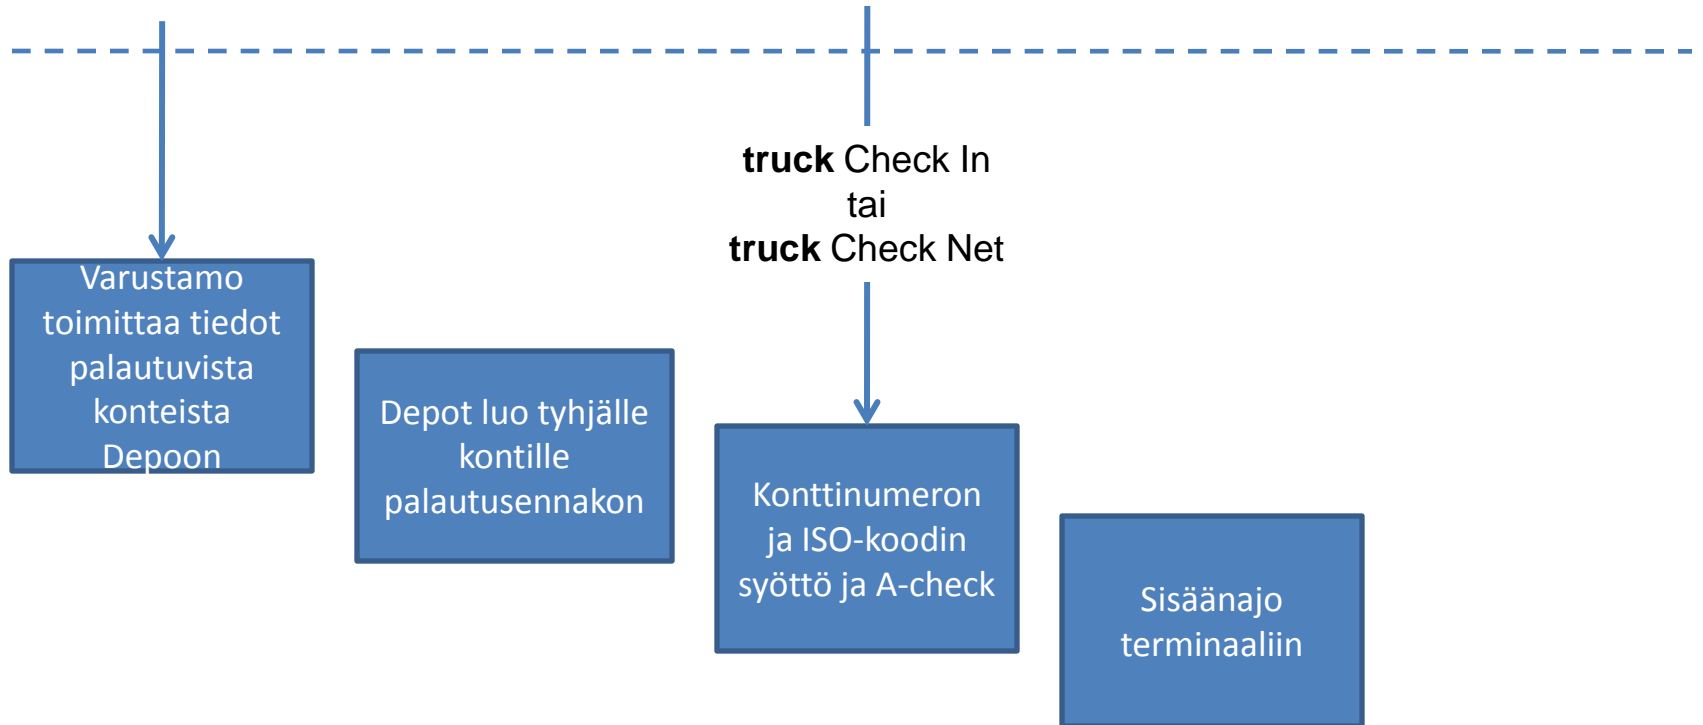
**truck** Check In
tai
**truck** Check Net

Varustamo toimittaa tiedot palautuvista konteista Depoon

Depot luo tyhjälle kontille palautusennakon

Konttinumeron ja ISO-koodin syöttö ja A-check

Sisäänajo terminaaliin